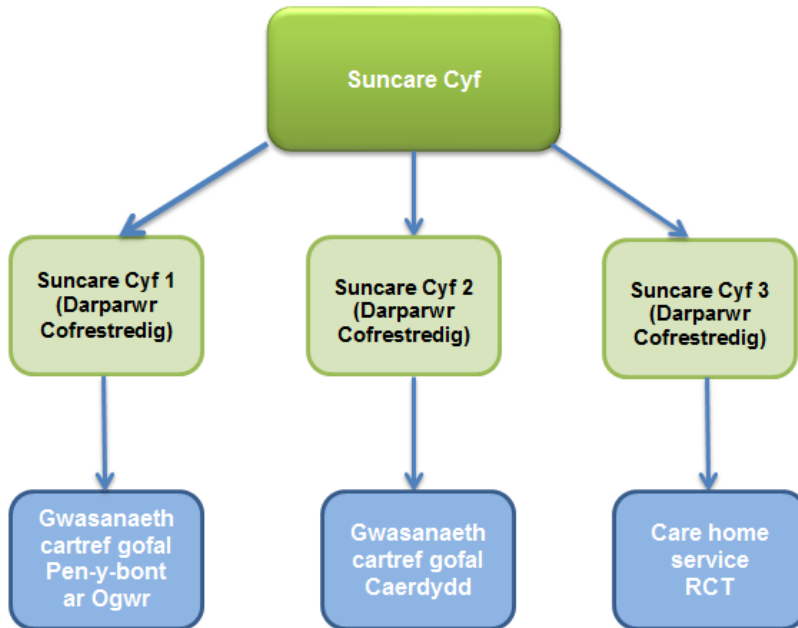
Suncare Cyf

Suncare Cyf 1 (Darparwr Cofrestredig)

Suncare Cyf 2 (Darparwr Cofrestredig)

Suncare Cyf 3 (Darparwr Cofrestredig)

Gwasanaeth cartref gofal Pen-y-bont ar Ogwr

Gwasanaeth cartref gofal Caerdydd

Care home service RCT